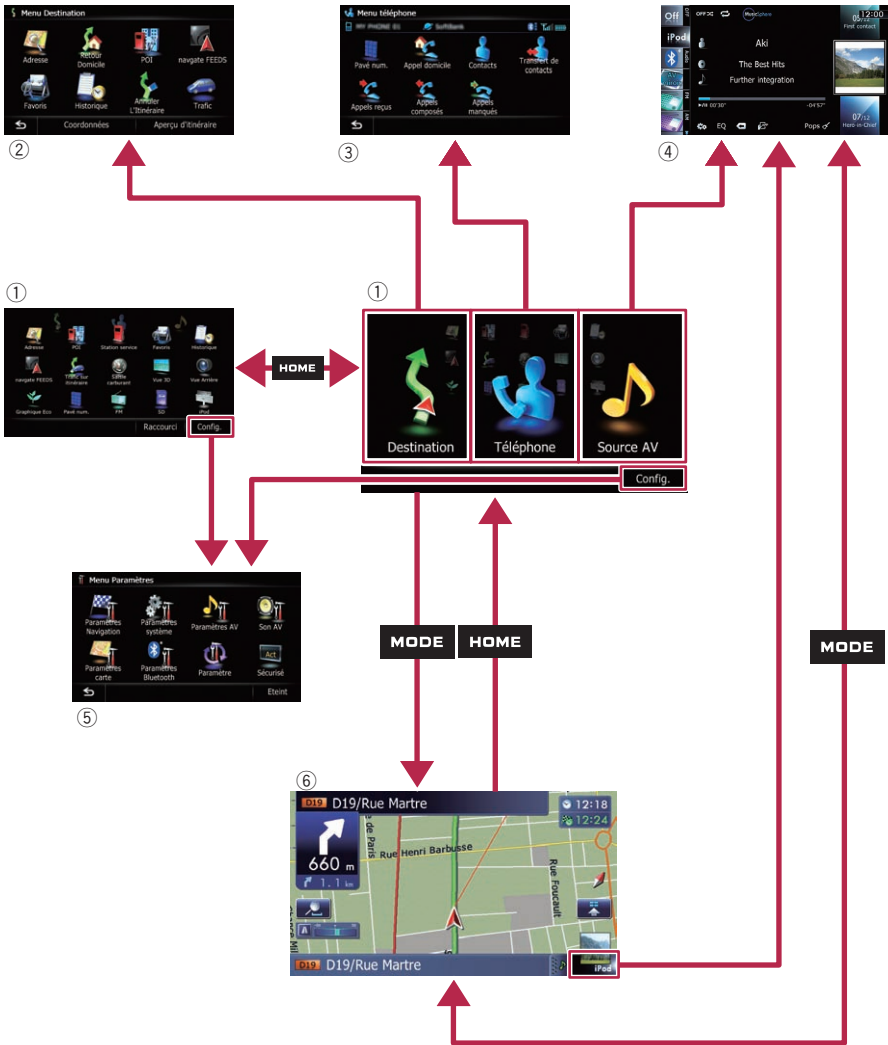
Menu Destination

Adresse
Retour Domicile
POI
navgate FEEDS
Favoris
Historique
Annuler L'itinéraire
Trafic
Coordonnées
Aperçu d'itinéraire

②

Menu téléphone

MY PHONE 01
SoftBank

Pavé num.
Appel domicile
Contacts
Transfert de contacts
Appels reçus
Appels composés
Appels manqués

③

Off
iPod
Aki
The Best Hits
Further integration
00'30"
-04'57"
EQ
Pops
12:00
First contact
07/12
Hero in Chief

④

①

Adresse
POI
Station service
Favoris
Historique
navgate FEEDS
Trafic sur itinéraire
Carbu carburant
Vue 3D
Vue Arrière
Graphique Eco
Pavé num.
FM
SD
iPod
Raccourci
Config.

HOME

①

Destination
Téléphone
Source AV
Config.

Menu Paramètres

Paramètres Navigation
Paramètres système
Paramètres AV
Son AV
Paramètres carte
Paramètres Bluetooth
Paramètre
Sécurisé
Eteint

⑤

MODE
HOME
MODE

⑥

D19 D19/Rue Martre
12:18
12:24
660 m
1.1 km
Rue Henri Barbusse
Rue Foucault
de Paris
iPod
D19 D19/Rue Martre